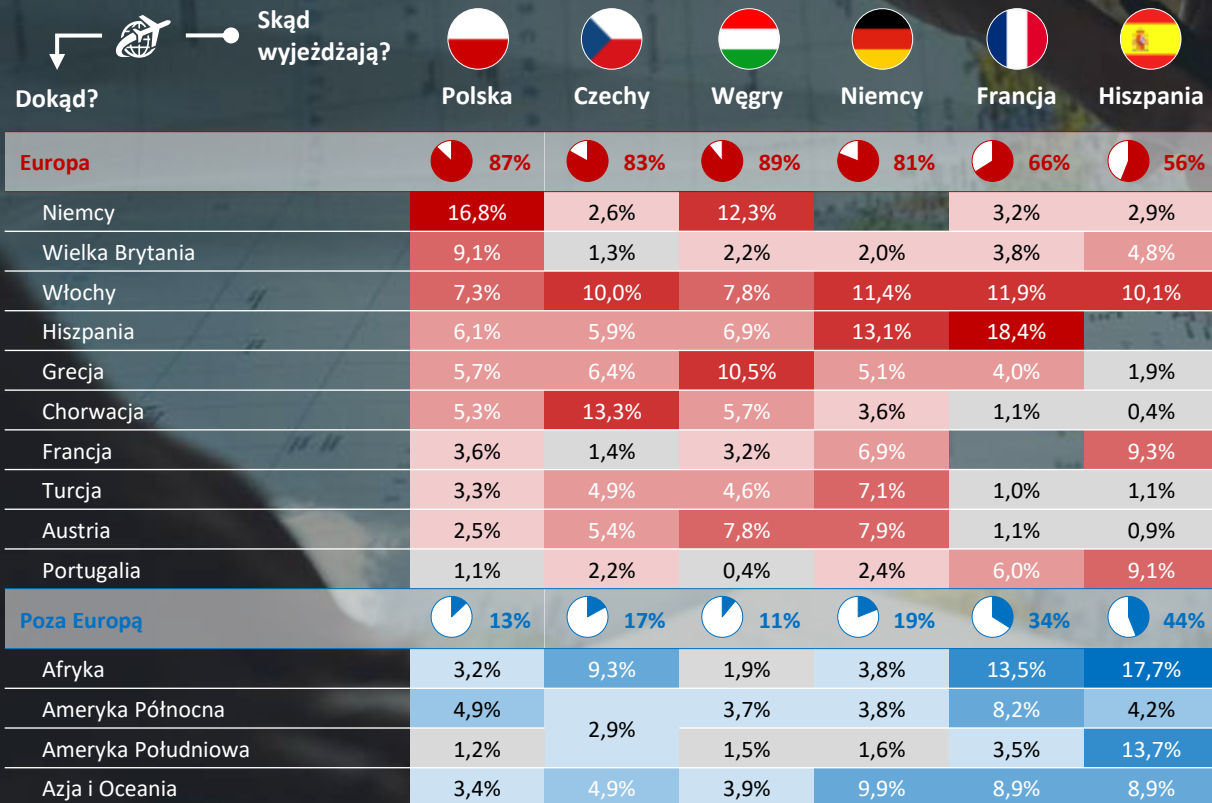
Skąd wyjeżdżają?

Dokąd?

| | Polska | Czechy | Węgry | Niemcy | Francja | Hiszpania |
|---|---|---|---|---|---|---|
| Europa | 87% | 83% | 89% | 81% | 66% | 56% |
| Niemcy | 16,8% | 2,6% | 12,3% | | 3,2% | 2,9% |
| Wielka Brytania | 9,1% | 1,3% | 2,2% | 2,0% | 3,8% | 4,8% |
| Włochy | 7,3% | 10,0% | 7,8% | 11,4% | 11,9% | 10,1% |
| Hiszpania | 6,1% | 5,9% | 6,9% | 13,1% | 18,4% | |
| Grecja | 5,7% | 6,4% | 10,5% | 5,1% | 4,0% | 1,9% |
| Chorwacja | 5,3% | 13,3% | 5,7% | 3,6% | 1,1% | 0,4% |
| Francja | 3,6% | 1,4% | 3,2% | 6,9% | | 9,3% |
| Turcja | 3,3% | 4,9% | 4,6% | 7,1% | 1,0% | 1,1% |
| Austria | 2,5% | 5,4% | 7,8% | 7,9% | 1,1% | 0,9% |
| Portugalia | 1,1% | 2,2% | 0,4% | 2,4% | 6,0% | 9,1% |
| Poza Europą | 13% | 17% | 11% | 19% | 34% | 44% |
| Afryka | 3,2% | 9,3% | 1,9% | 3,8% | 13,5% | 17,7% |
| Ameryka Północna | 4,9% | 2,9% | 3,7% | 3,8% | 8,2% | 4,2% |
| Ameryka Południowa | 1,2% | | 1,5% | 1,6% | 3,5% | 13,7% |
| Azja i Oceania | 3,4% | 4,9% | 3,9% | 9,9% | 8,9% | 8,9% |